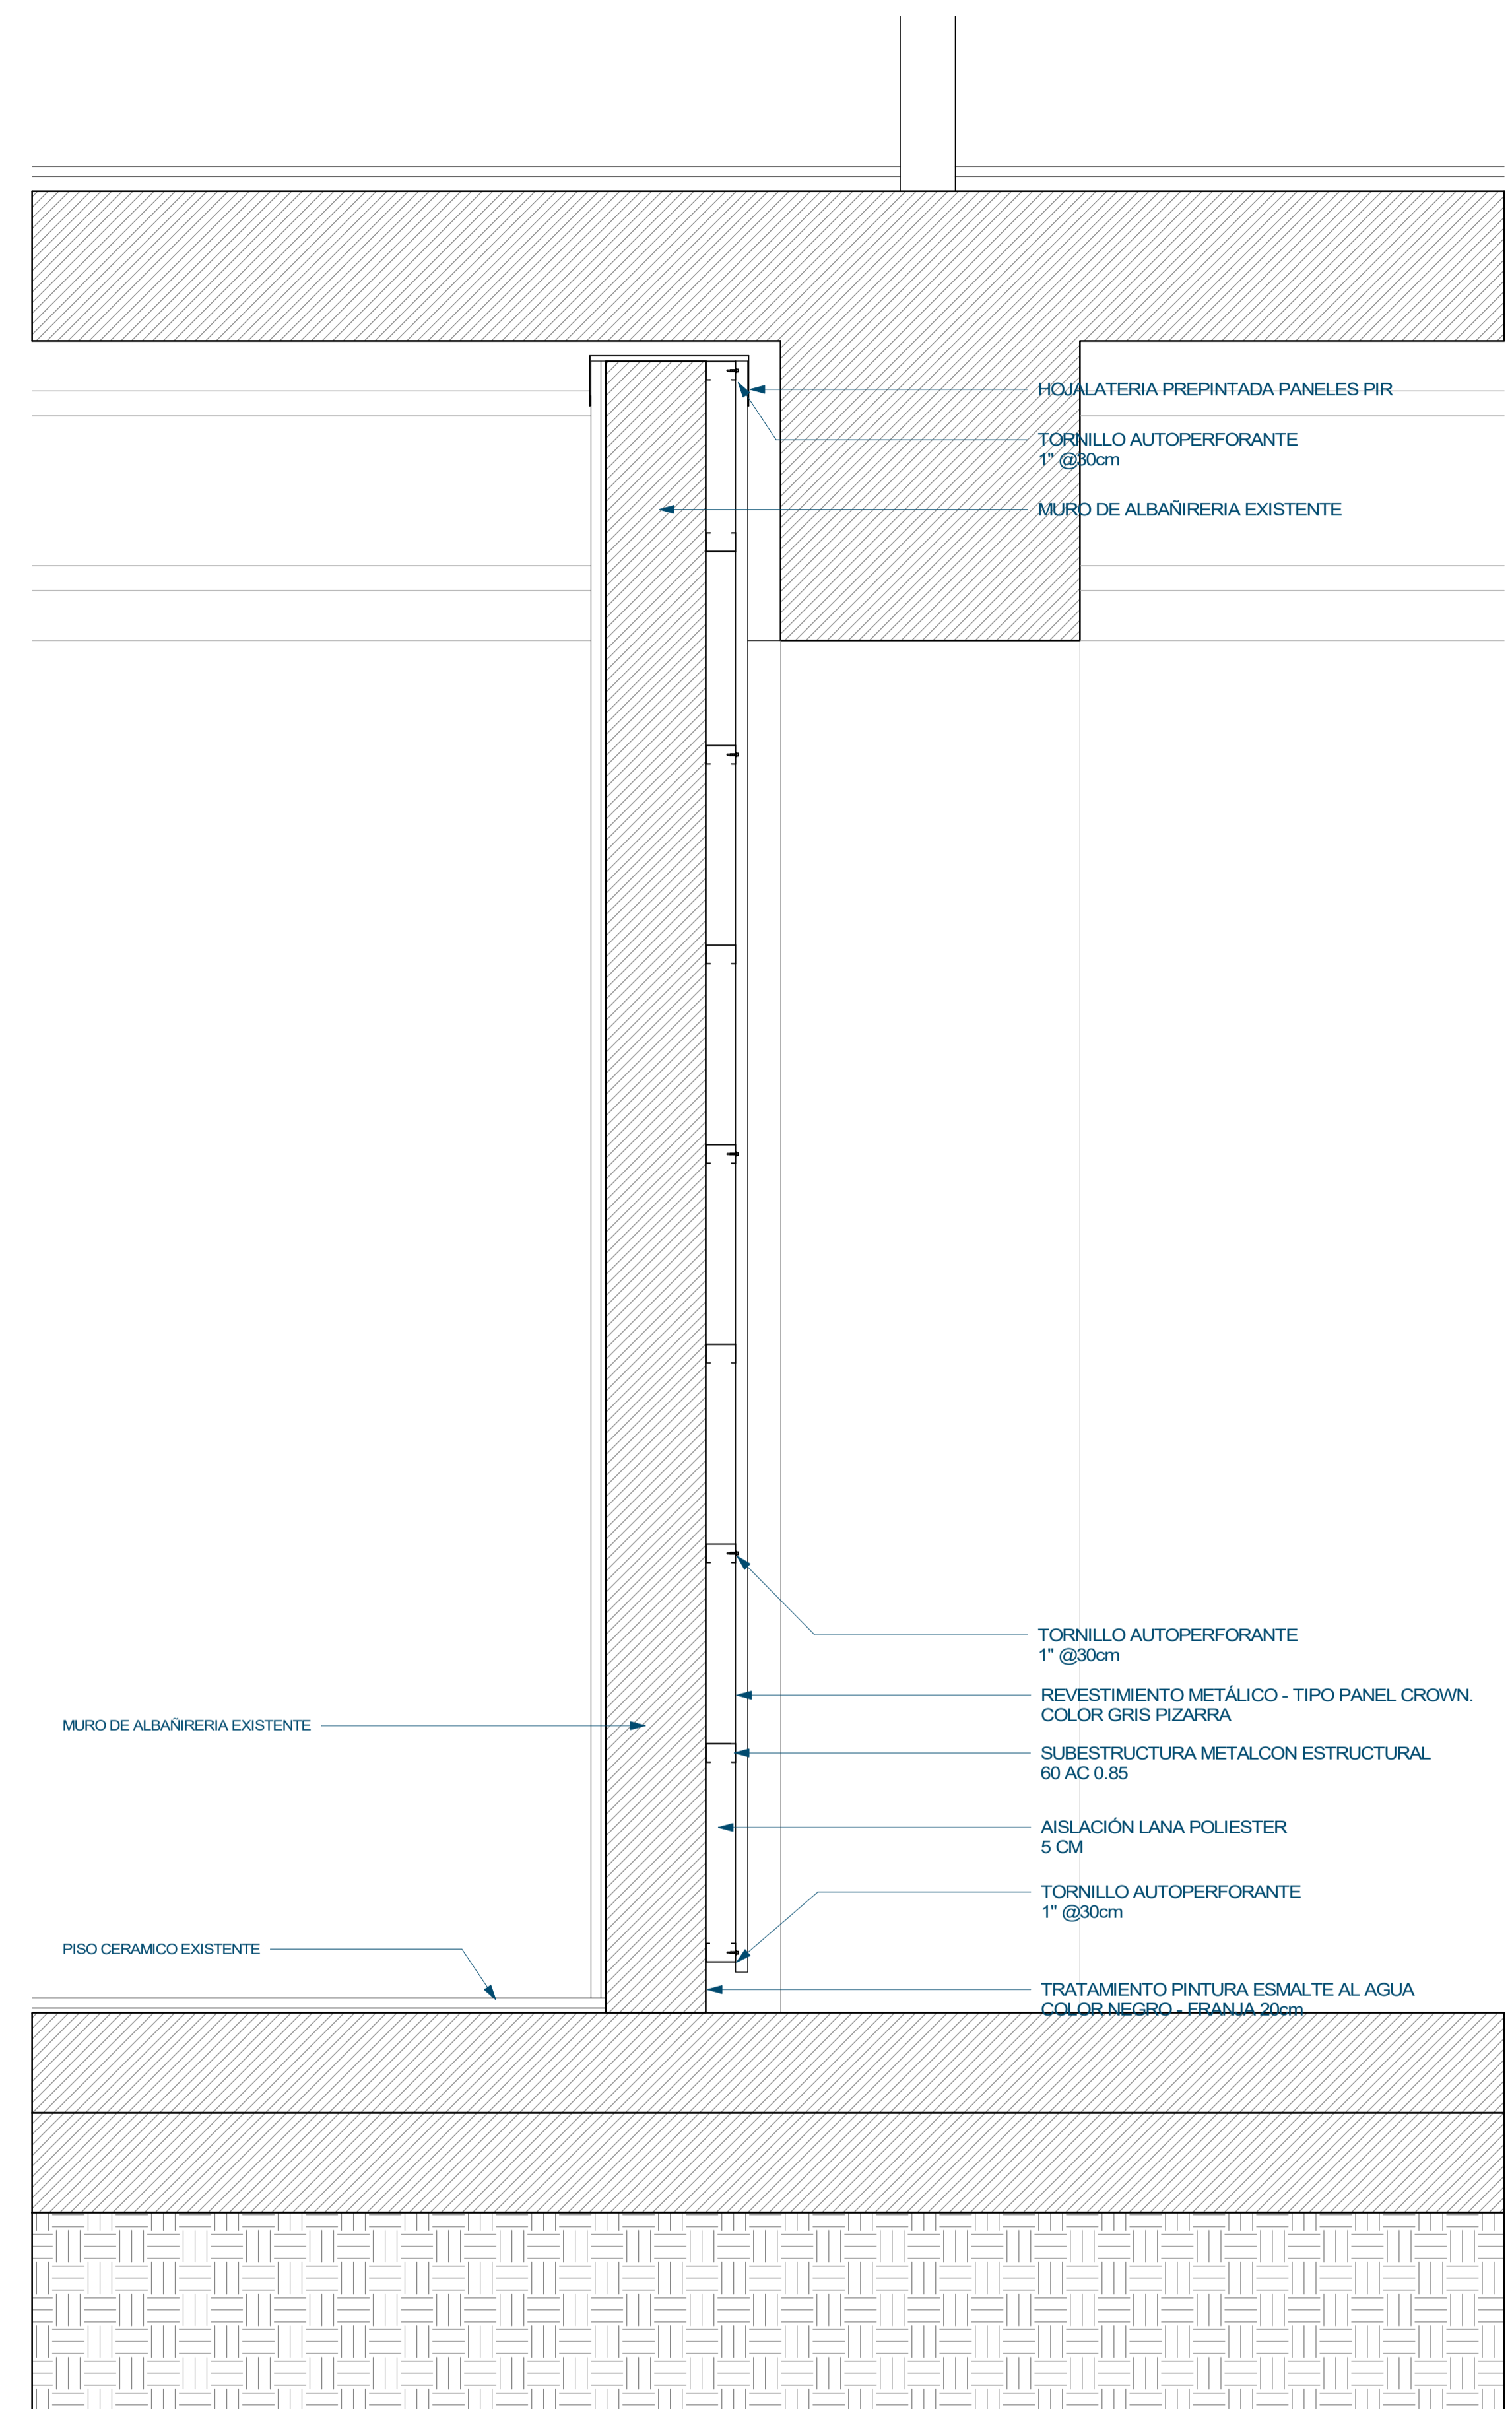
HOJALATERIA PREPINTADA PANELES PIR

TORNILLO AUTOPERFORANTE
1" @30cm

MURO DE ALBAÑIRERIA EXISTENTE

TORNILLO AUTOPERFORANTE
1" @30cm

REVESTIMIENTO METÁLICO - TIPO PANEL CROWN.
COLOR GRIS PIZARRA

MURO DE ALBAÑIRERIA EXISTENTE

SUBESTRUCTURA METALCON ESTRUCTURAL
60 AC 0.85

AISLACIÓN LANA POLIESTER
5 CM

TORNILLO AUTOPERFORANTE
1" @30cm

PISO CERAMICO EXISTENTE

TRATAMIENTO PINTURA ESMALTE AL AGUA
COLOR NEGRO - FRANJA 20cm